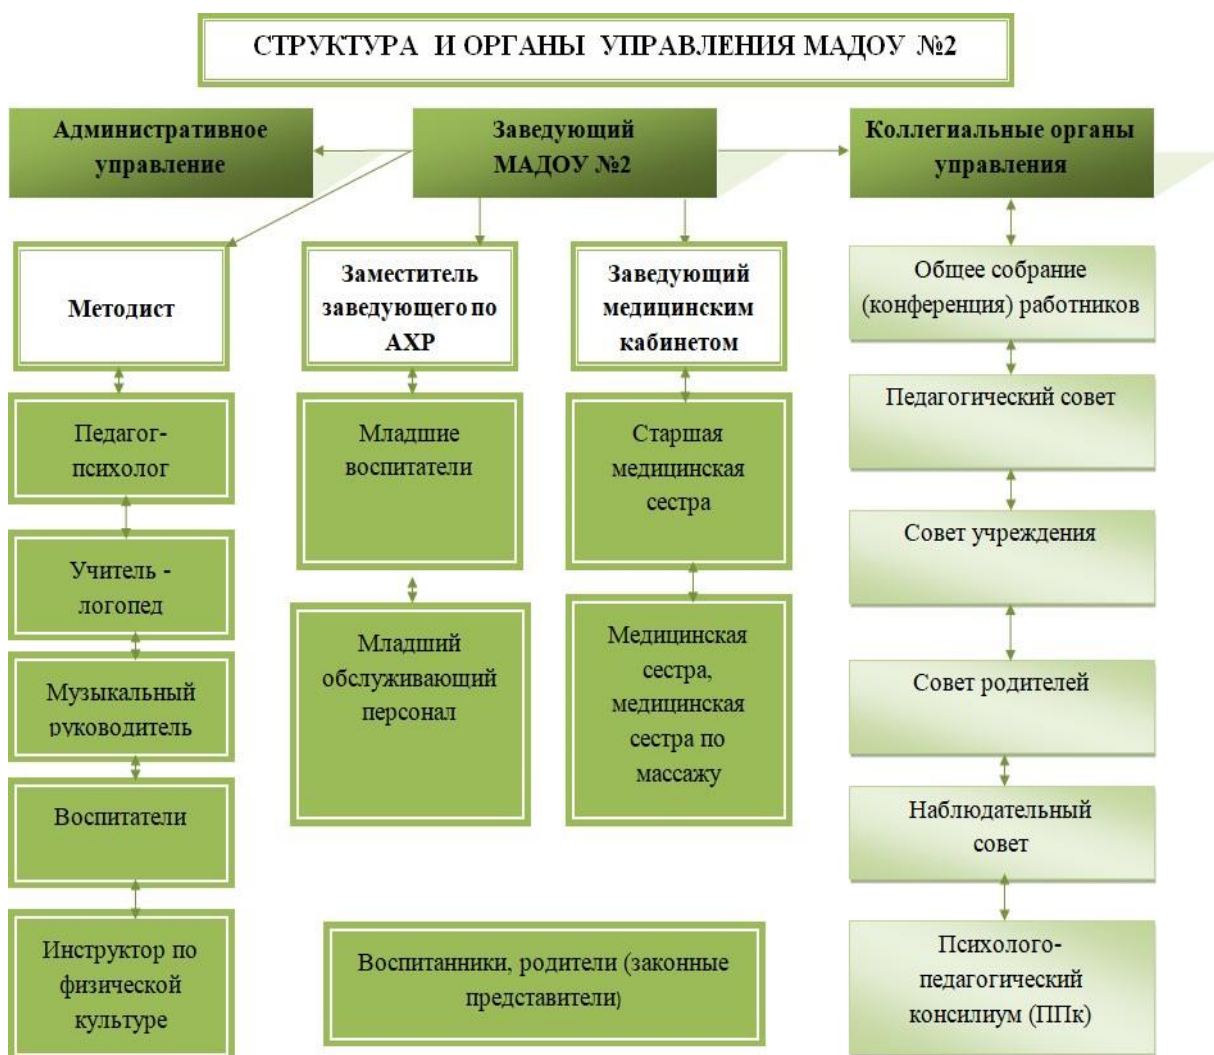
СТРУКТУРА И ОРГАНЫ УПРАВЛЕНИЯ МАДОУ №2

Административное управление

Заведующий МАДОУ №2

Коллегиальные органы управления

Методист

Заместитель заведующего по АХР

Заведующий медицинским кабинетом

Общее собрание (конференция) работников

Педагог-психолог

Младшие воспитатели

Старшая медицинская сестра

Педагогический совет

Учитель - логопед

Совет учреждения

Музыкальный руководитель

Младший обслуживающий персонал

Медицинская сестра, медицинская сестра по массажу

Совет родителей

Воспитатели

Наблюдательный совет

Инструктор по физической культуре

Воспитанники, родители (законные представители)

Психолого-педагогический консилиум (ППк)